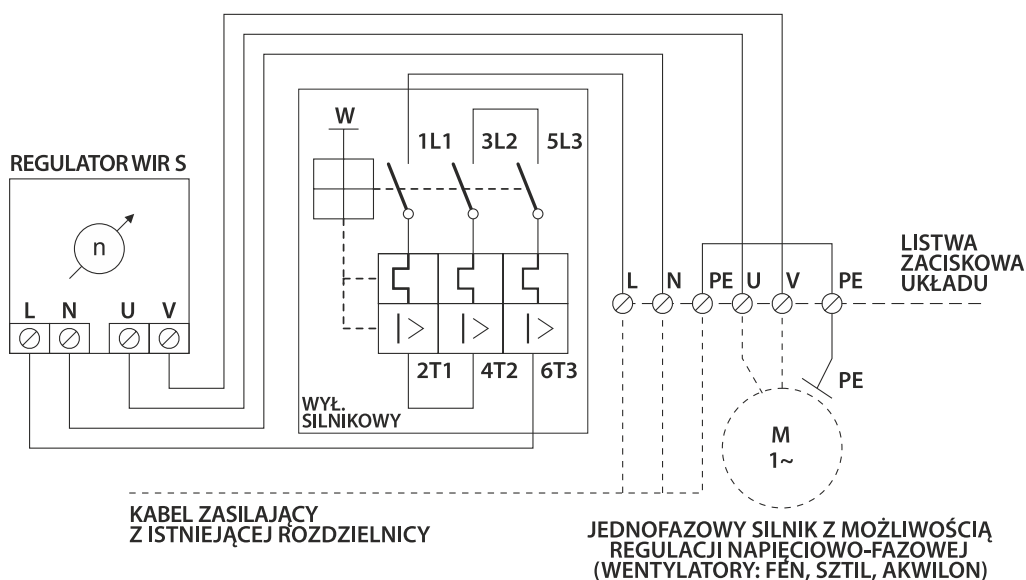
REGULATOR WIR S

n

L N U V

W

1L1 3L2 5L3

2T1 4T2 6T3

WYŁ. SILNIKOWY

L N PE U V PE

LISTWA ZACISKOWA UKŁADU

PE

M
1~

KABEL ZASILAJĄCY
Z ISTNIEJĄCEJ ROZDZIELNICY

JEDNOFAZOWY SILNIK Z MOŻLIWOŚCIĄ
REGULACJI NAPIĘCIOWO-FAZOWEJ
(WENTYLATORY: FEN, SZTIL, AKWILON)